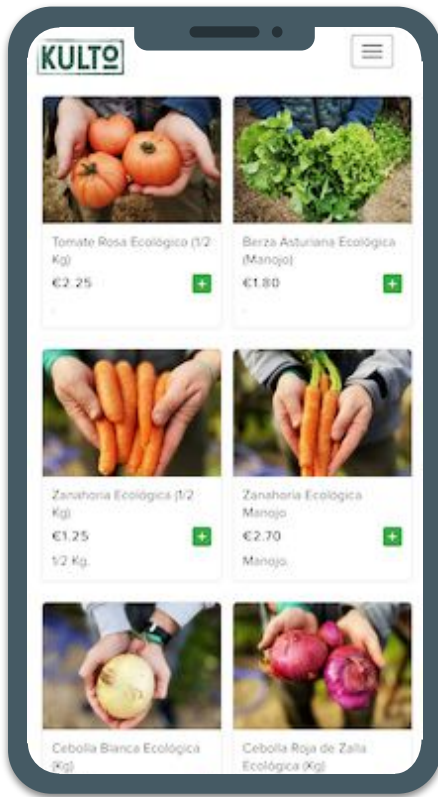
KULTO

Tomate Rosa Ecológico (1/2 Kg)
€2.25
+

Berza Asturiana Ecológica (Manojo)
€1.80
+

Zanahoria Ecológica (1/2 Kg)
€1.25
+
1/2 Kg.

Zanahoria Ecológica Manojo
€2.70
+
Manojo.

Cebolla Blanca Ecológica (Kg)

Cebolla Roja de Zalla Ecológica (Kg)